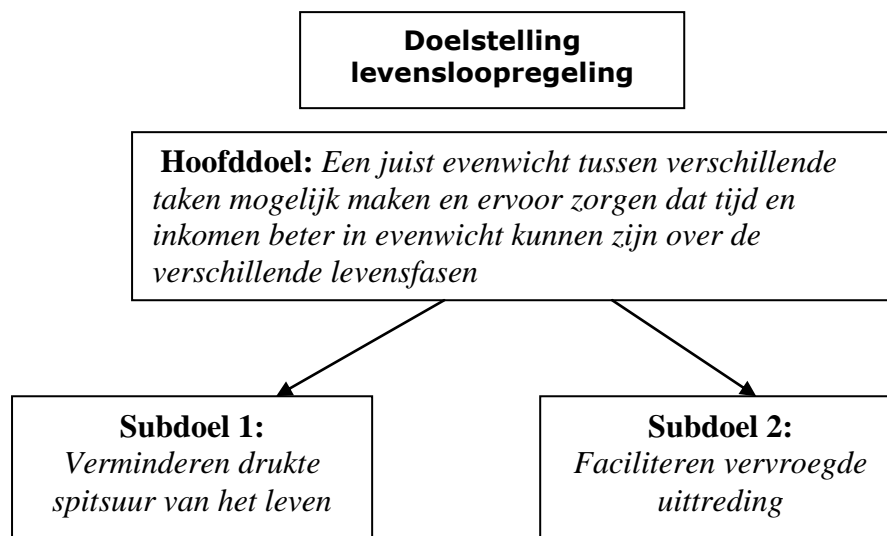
Doelstelling levensloopregeling

Hoofddoel: Een juist evenwicht tussen verschillende taken mogelijk maken en ervoor zorgen dat tijd en inkomen beter in evenwicht kunnen zijn over de verschillende levensfasen

Subdoel 1:
Verminderen drukte spitsuur van het leven

Subdoel 2:
Faciliteren vervroegde uittreding